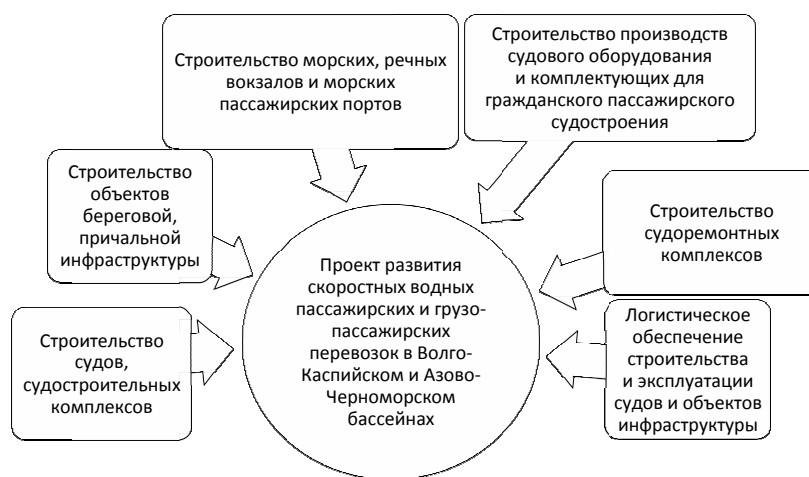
Строительство морских, речных вокзалов и морских пассажирских портов

Строительство производств судового оборудования и комплектующих для гражданского пассажирского судостроения

Строительство объектов береговой, причальной инфраструктуры

Строительство судоремонтных комплексов

Проект развития скоростных водных пассажирских и грузо-пассажирских перевозок в Волго-Каспийском и Азово-Черноморском бассейнах

Строительство судов, судостроительных комплексов

Логистическое обеспечение строительства и эксплуатации судов и объектов инфраструктуры